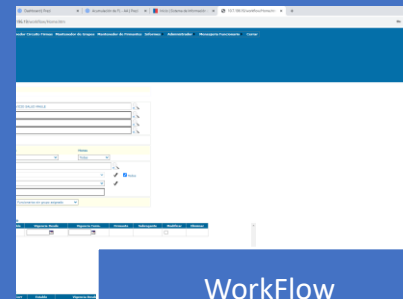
Dashboard (Trac) | Anunciación de Pr... - A4 | Payr... | Inicio | Sistema de Informació... | 10.7.100.19/sandBox/Avisos/In...

10.7.100.19/sandBox/Avisos/In...

Monitoreo Circuito Firmas | Monitoreador de Grupos | Monitoreador de Firmantes | Informes | Administración | Mensajería Funcionario | Cerrar

Firma

Todos

Filtro

Fecha Registro Desde | Registro Hasta | Firmando | Estado | Firmante | Filtros

WorkFlow